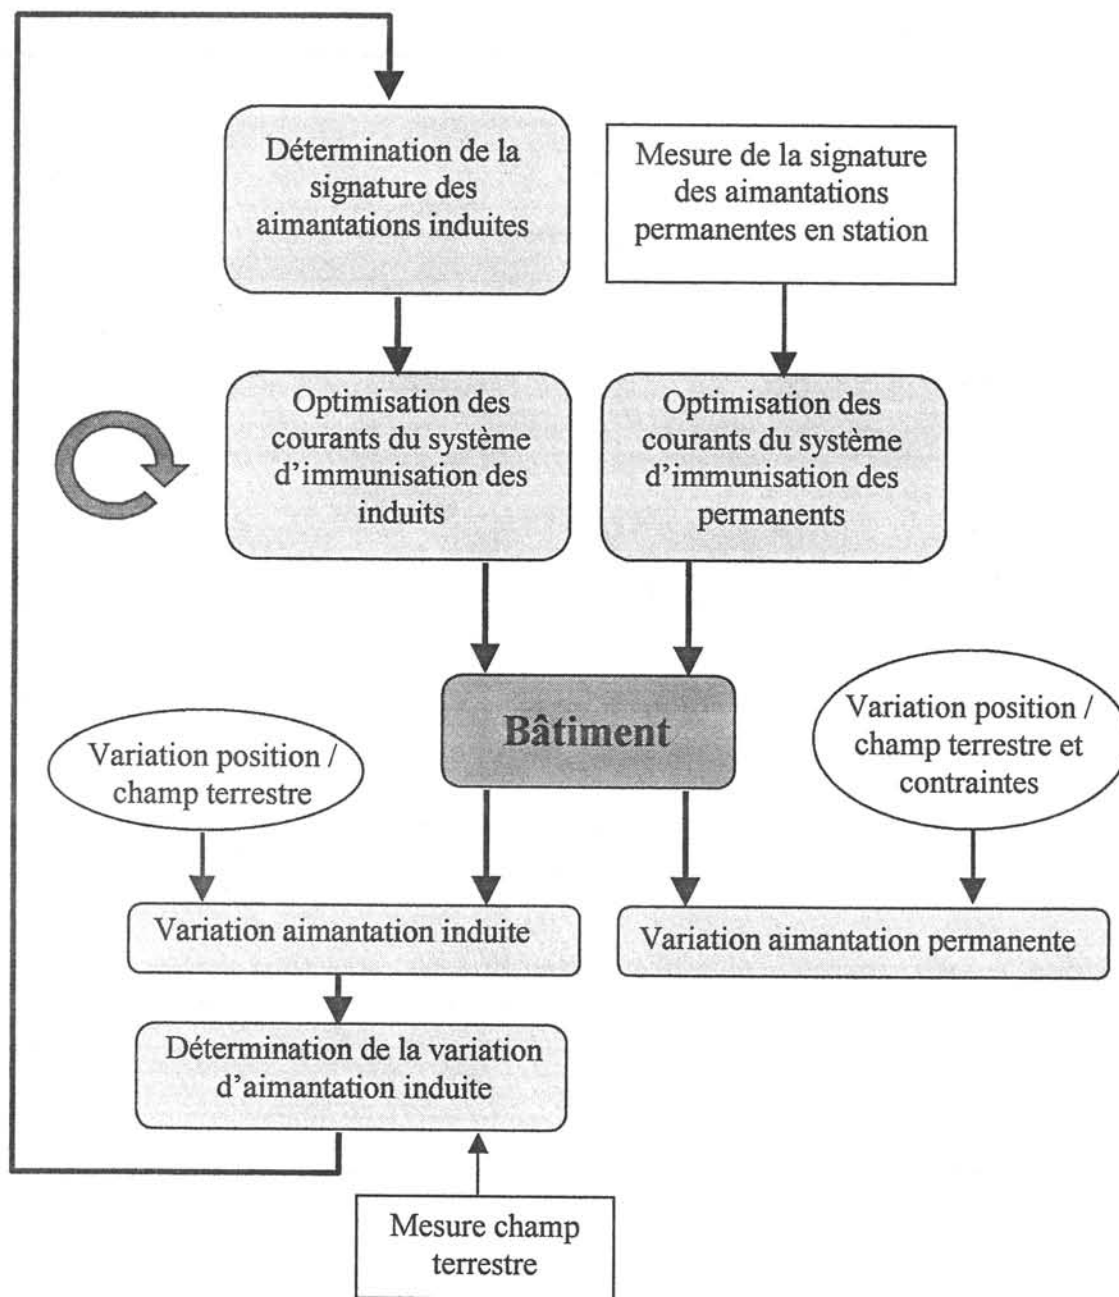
Détermination de la signature des aimantations induites

Mesure de la signature des aimantations permanentes en station

Optimisation des courants du système d'immunisation des induits

Optimisation des courants du système d'immunisation des permanents

Bâtiment

Variation position / champ terrestre

Variation position / champ terrestre et contraintes

Variation aimantation induite

Variation aimantation permanente

Détermination de la variation d'aimantation induite

Mesure champ terrestre